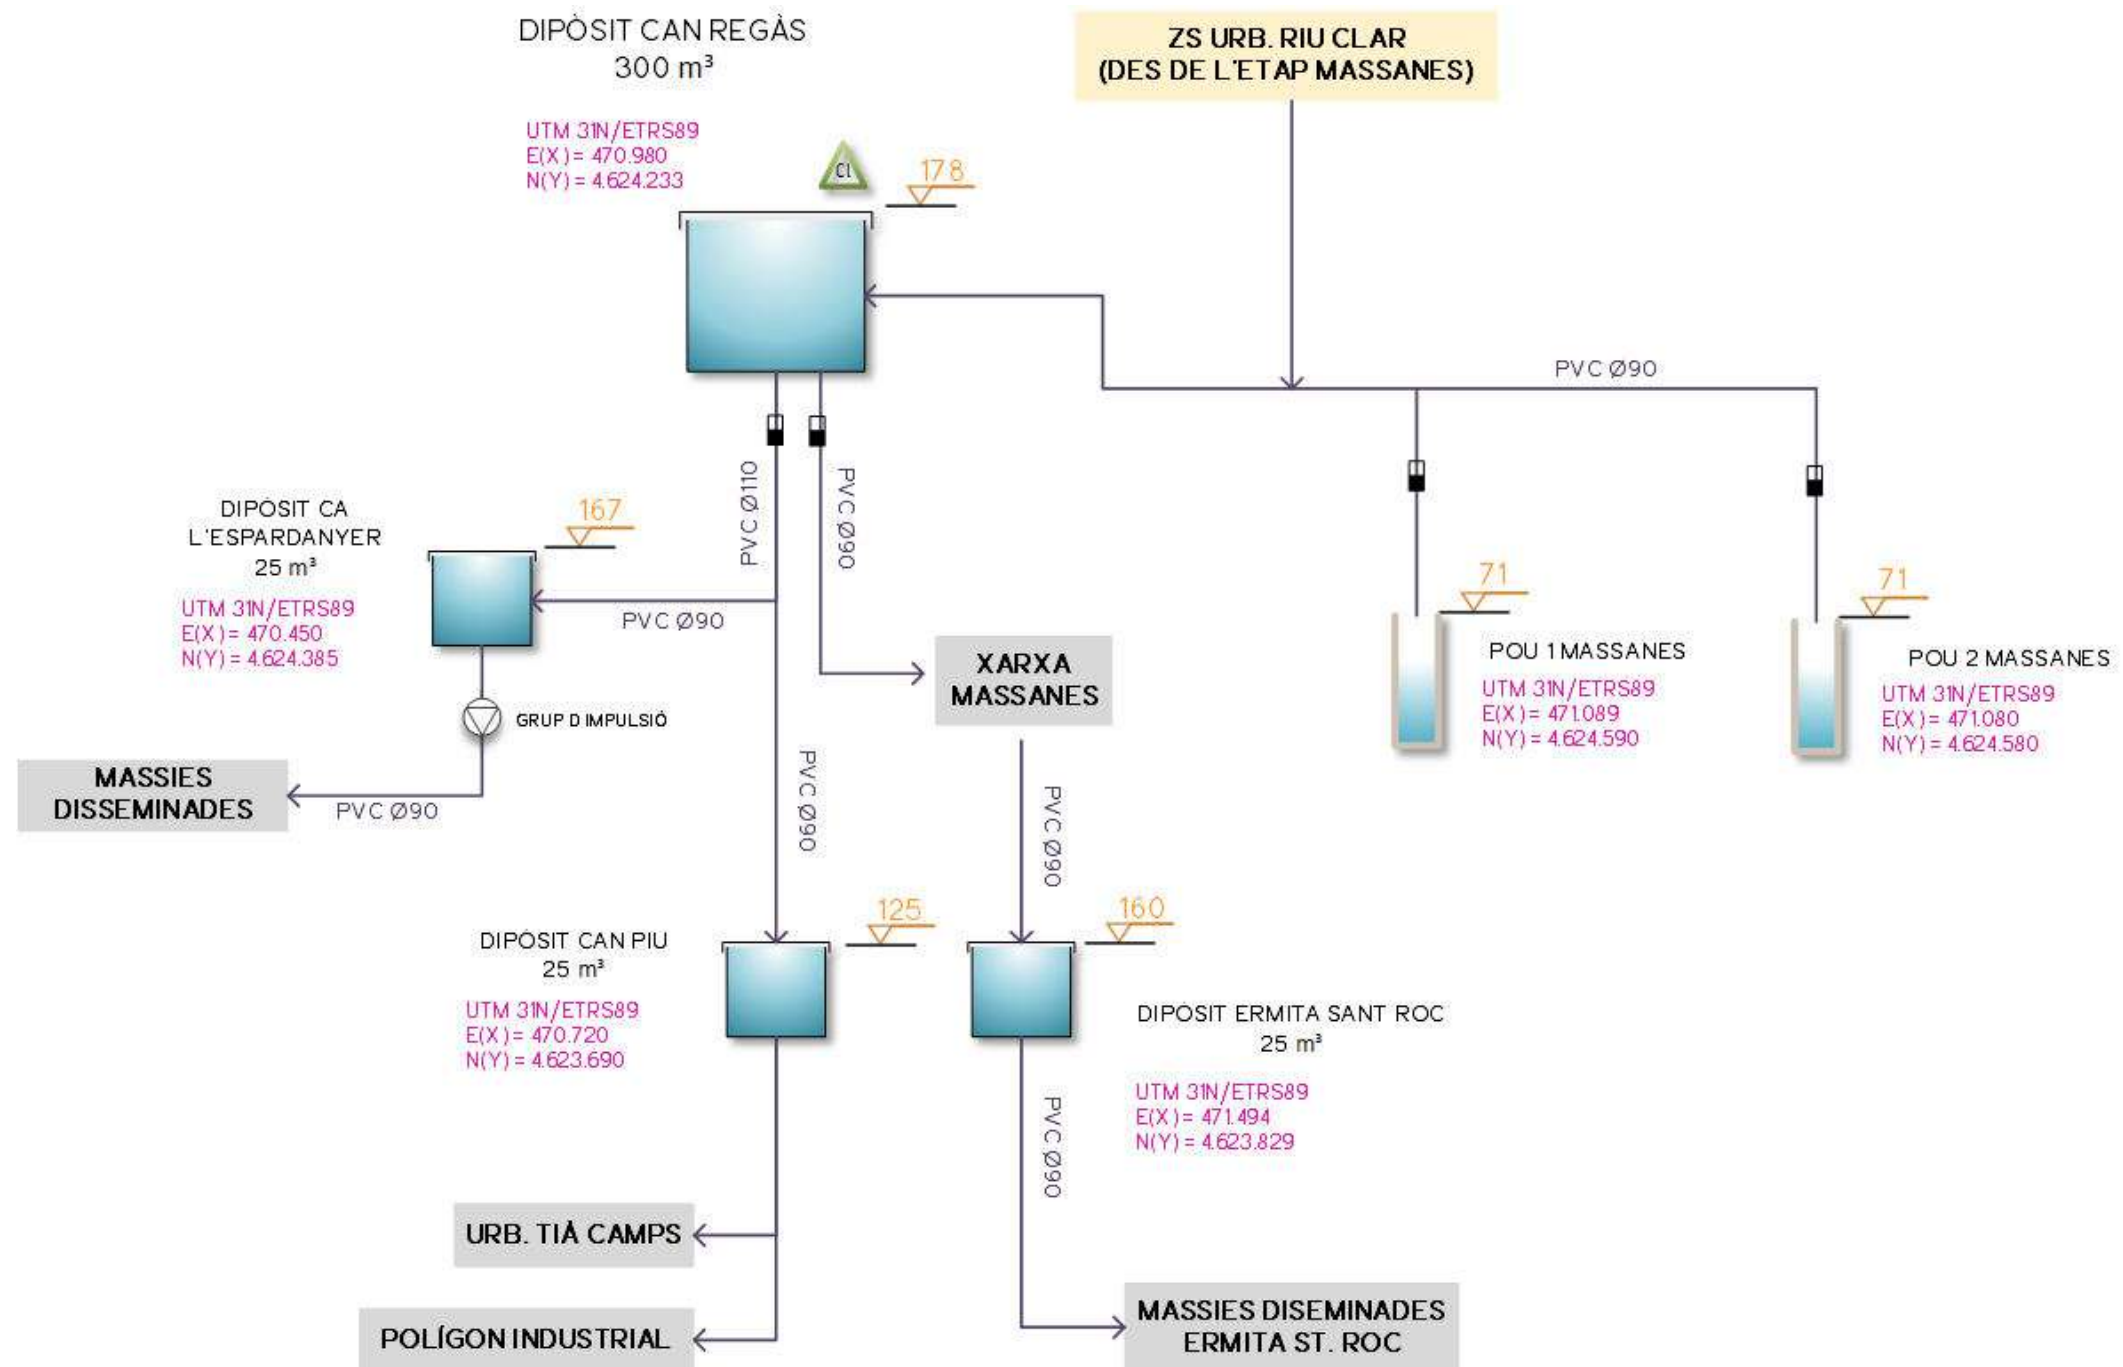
DIPÒSIT CAN REGÀS
300 m³

UTM 31N/ETRS89
E(X) = 470.980
N(Y) = 4.624.233

Cl

178

ZS URB. RIU CLAR
(DES DE L'ETAP MASSANES)

PVC Ø90

PVC Ø110

PVC Ø90

DIPÒSIT CA L'ESPARDANYER
25 m³

167

UTM 31N/ETRS89
E(X) = 470.450
N(Y) = 4.624.385

PVC Ø90

GRUP D IMPULSIÓ

MASSIES DISSEMINADES

PVC Ø90

XARXA MASSANES

71

POU 1 MASSANES

UTM 31N/ETRS89
E(X) = 471.089
N(Y) = 4.624.590

71

POU 2 MASSANES

UTM 31N/ETRS89
E(X) = 471.080
N(Y) = 4.624.580

PVC Ø90

PVC Ø90

DIPÒSIT CAN PIU
25 m³

125

UTM 31N/ETRS89
E(X) = 470.720
N(Y) = 4.623.690

160

DIPÒSIT ERMITA SANT ROC
25 m³

UTM 31N/ETRS89
E(X) = 471.494
N(Y) = 4.623.829

PVC Ø90

URB. TIÀ CAMPS

POLÍGON INDUSTRIAL

MASSIES DISEMINADES
ERMITA ST. ROC